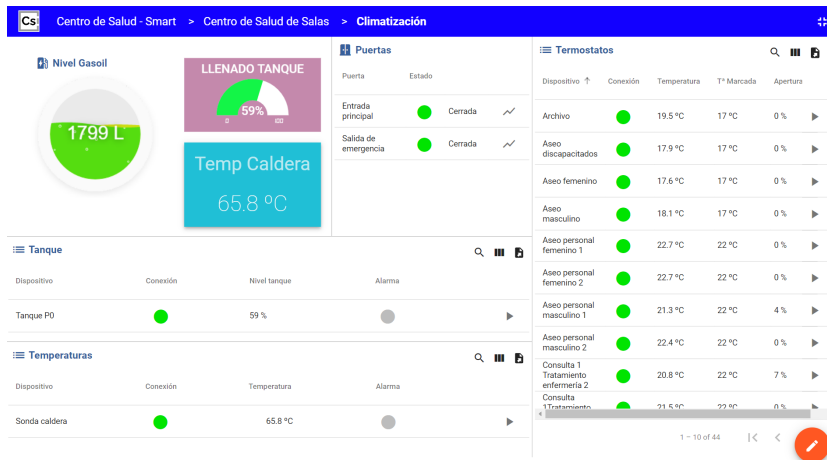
Cs Centro de Salud - Smart > Centro de Salud de Salas > Climatización

Nivel Gasoil

1799 L

LLENADO TANQUE

59%

0 100

Temp Caldera

65.8 ºC

Puertas

| Puerta | Estado |
|---|---|
| Entrada principal | Cerrada |
| Salida de emergencia | Cerrada |

Termostatos

| Dispositivo ↑ | Conexión | Temperatura | Tª Marcada | Apertura |
|---|---|---|---|---|
| Archivo | | 19.5 ºC | 17 ºC | 0 % |
| Aseo discapacitados | | 17.9 ºC | 17 ºC | 0 % |
| Aseo femenino | | 17.6 ºC | 17 ºC | 0 % |
| Aseo masculino | | 18.1 ºC | 17 ºC | 0 % |
| Aseo personal femenino 1 | | 22.7 ºC | 22 ºC | 0 % |
| Aseo personal femenino 2 | | 22.7 ºC | 22 ºC | 0 % |
| Aseo personal masculino 1 | | 21.3 ºC | 22 ºC | 4 % |
| Aseo personal masculino 2 | | 22.4 ºC | 22 ºC | 0 % |
| Consulta 1 Tratamiento enfermería 2 | | 20.8 ºC | 22 ºC | 7 % |
| Consulta 1Tratamiento | | 21.5 ºC | 22 ºC | 0 % |

1 – 10 of 44

Tanque

| Dispositivo | Conexión | Nivel tanque | Alarma |
|---|---|---|---|
| Tanque P0 | | 59 % | |

Temperaturas

| Dispositivo | Conexión | Temperatura | Alarma |
|---|---|---|---|
| Sonda caldera | | 65.8 ºC | |